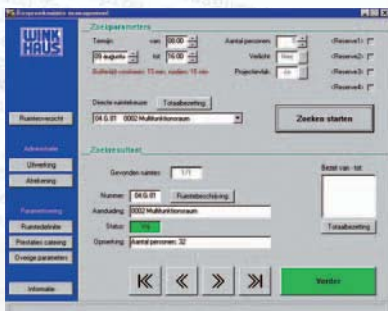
Ruimtereservatie management

WINK HAUS

Zoekparameters

Tijdstip
van 08:00
09 augustus
tot 16:00
Aantal personen
Verlichte
Projectiewand
<Reserve1>
<Reserve2>
<Reserve3>
<Reserve4>
Buffertijd voorkomen: 15 min, nadien: 15 min

Directe ruimtekeuze
Totaalbezetting
04.G.01 0002 Multifunktionsraum

Zoeken starten

Ruimteoverzicht

Administratie
Uitvoering
Afrekening

Parametrering
Ruimtedefinitie
Prestaties catering
Overige parameters

Informatie

Zoekresultaat

Gevonden ruimtes: 1/1
Nummer 04.G.01
Ruimtebeschrijving
Aanduiding 0002 Multifunktionsraum
Status
Opmerking Aantal personen: 32

Bezet van - tot

Totaalbezetting

Verder